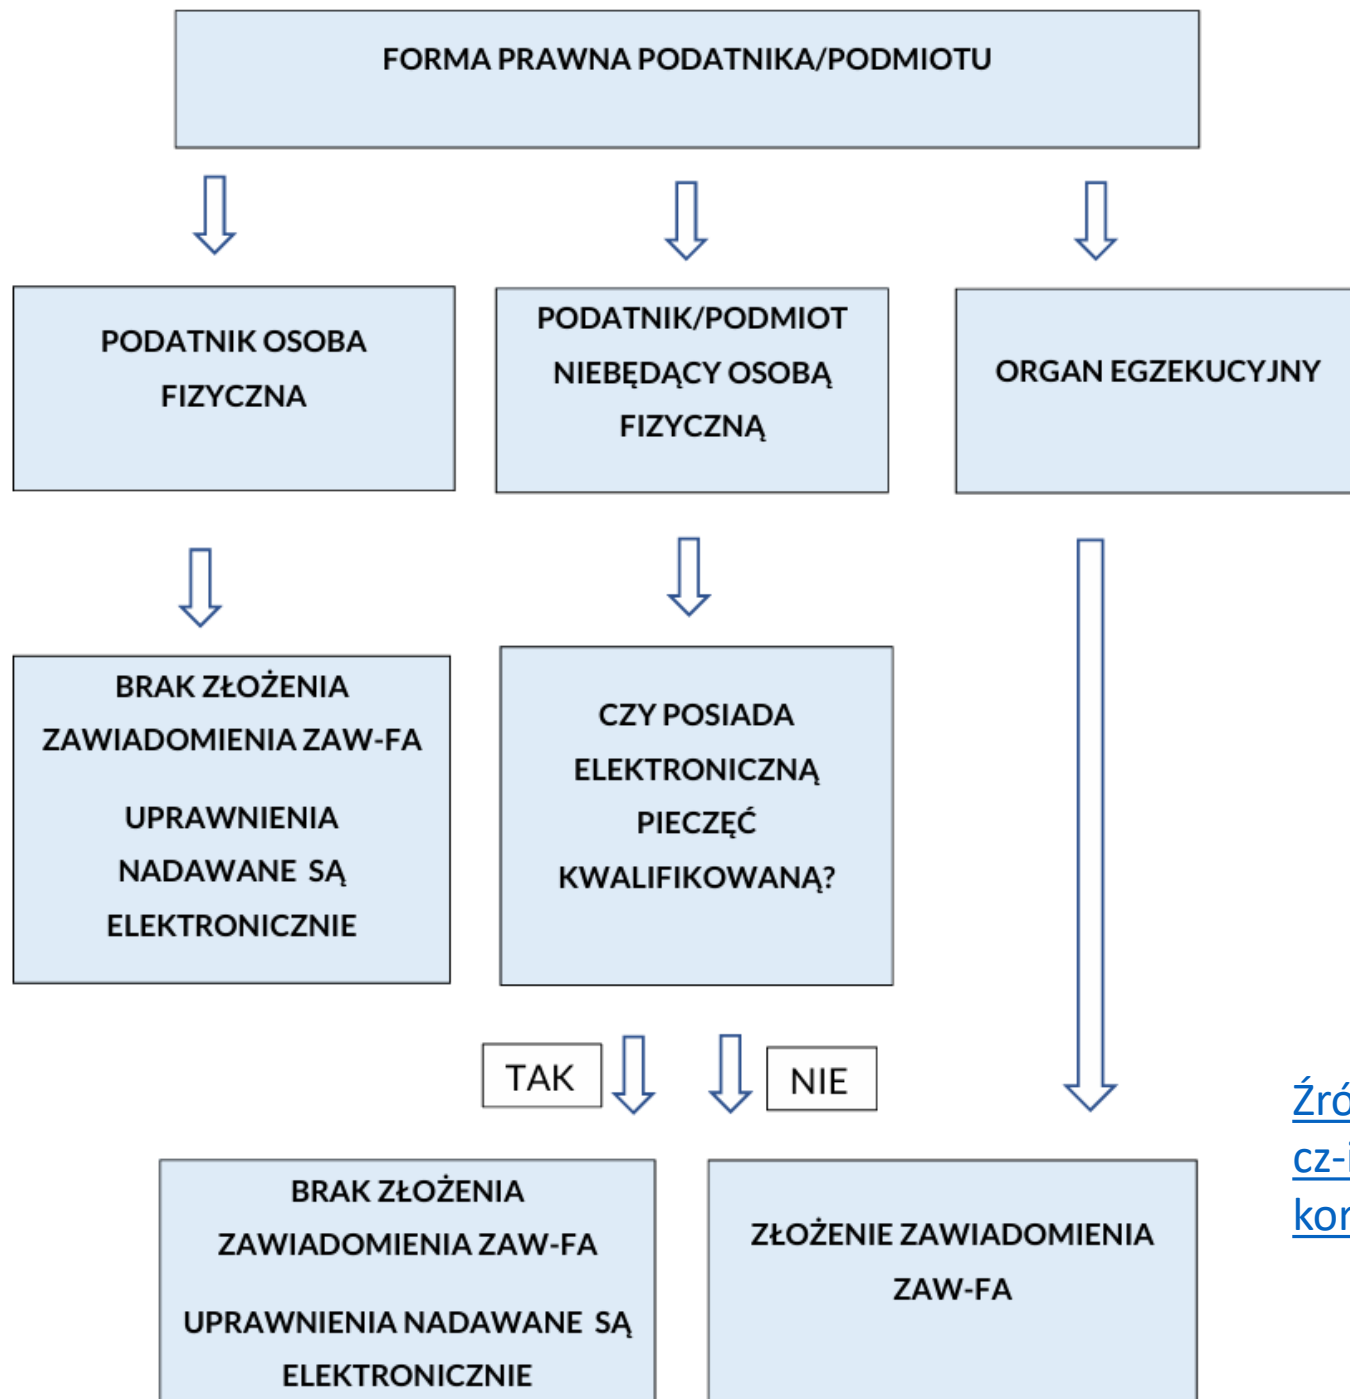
FORMA PRAWNA PODATNIKA/PODMIOTU

PODATNIK OSOBA FIZYCZNA

PODATNIK/PODMIOT NIEBĘDĄCY OSOBĄ FIZYCZNĄ

ORGAN EGZEKUCYJNY

BRAK ZŁOŻENIA ZAWIADOMIENIA ZAW-FA

UPRAWNIENIA NADAWANE SĄ ELEKTRONICZNIE

CZY POSIADA ELEKTRONICZNĄ PIECZĘĆ KWALIFIKOWANĄ?

TAK

NIE

BRAK ZŁOŻENIA ZAWIADOMIENIA ZAW-FA

UPRAWNIENIA NADAWANE SĄ ELEKTRONICZNIE

ZŁOŻENIE ZAWIADOMIENIA ZAW-FA

Źró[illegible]
cz-i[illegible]
kor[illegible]